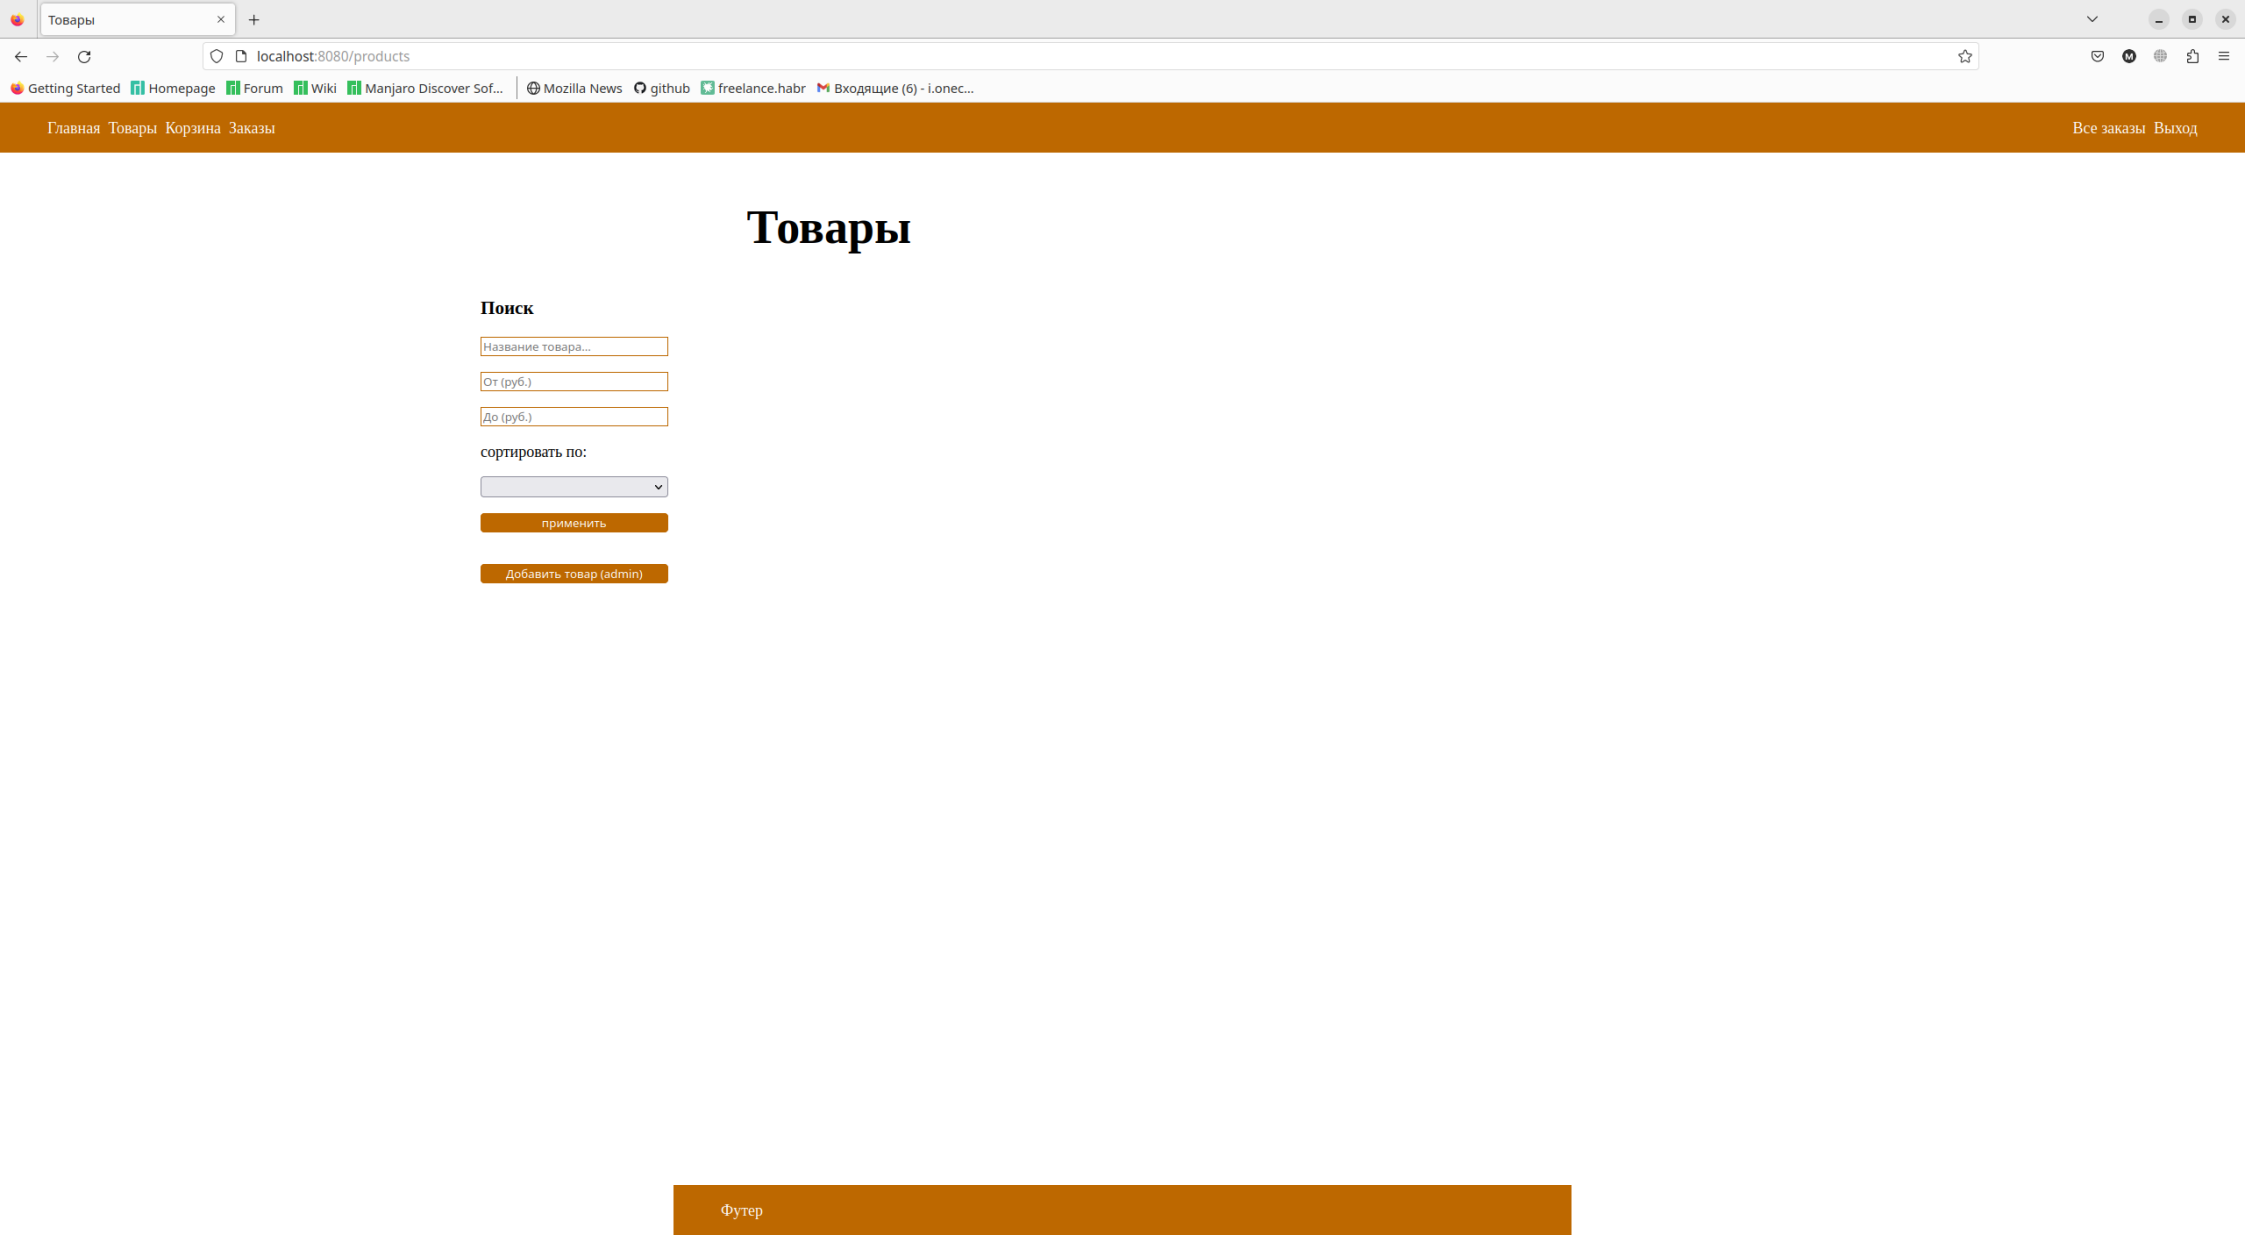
Товары

localhost:8080/products

Getting Started Homepage Forum Wiki Manjaro Discover Sof... Mozilla News github freelance.habr Входящие (6) - i.onec...

Главная Товары Корзина Заказы

Все заказы Выход

Товары

Поиск

Название товара...

От (руб.)

До (руб.)

сортировать по:

применить

Добавить товар (admin)

Футер